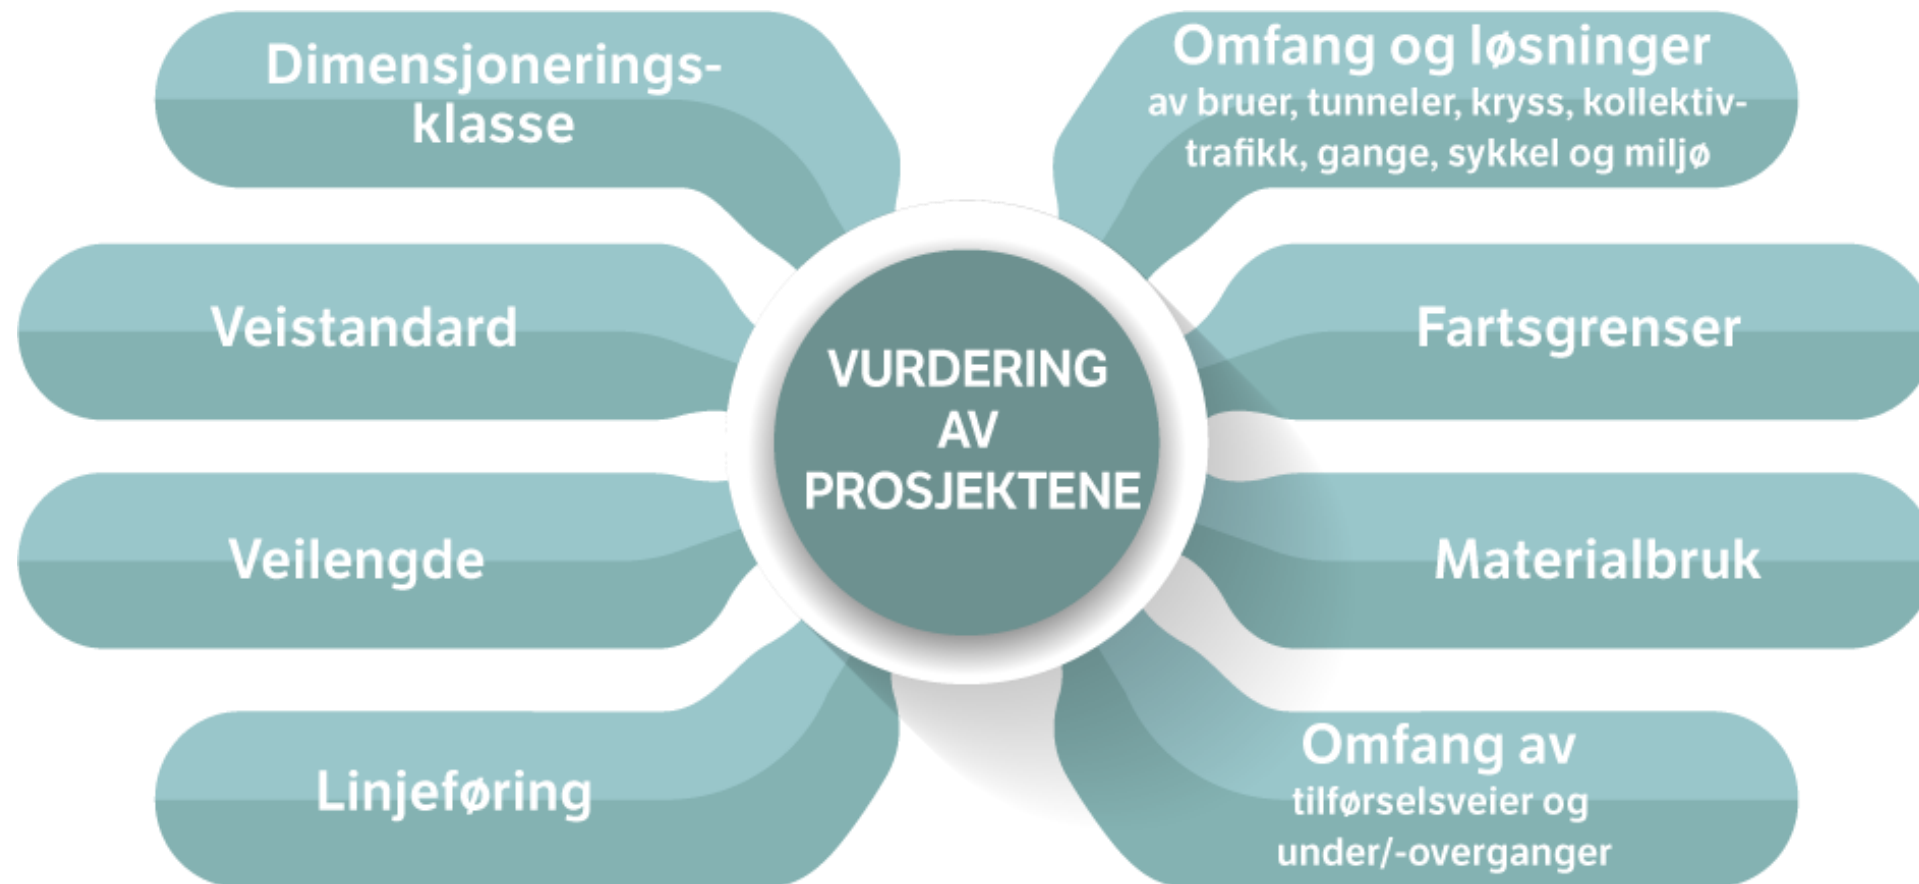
Dimensjonerings-klasse

Veistandard

Veilengde

Linjeføring

VURDERING AV PROSJEKTENE

Omfang og løsninger
av bruer, tunneler, kryss, kollektiv-trafikk, gange, sykkel og miljø

Fartsgrenser

Materialbruk

Omfang av
tilførselsveier og under/-overganger